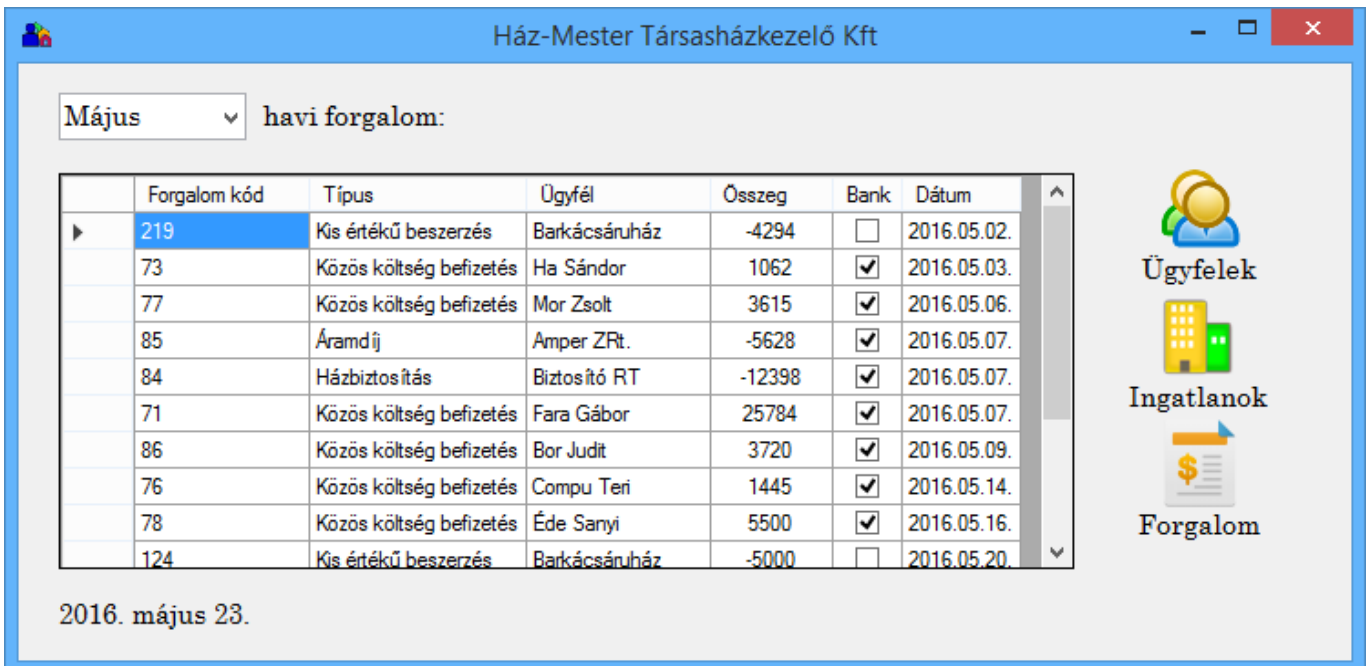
Ház-Mester Társasházkezelő Kft

Május havi forgalom:

| | Forgalom kód | Típus | Ügyfél | Összeg | Bank | Dátum |
|---|---|---|---|---|---|---|
| ▶ | 219 | Kis értékű beszerzés | Barkácsáruház | -4294 | ☐ | 2016.05.02. |
| | 73 | Közös költség befizetés | Ha Sándor | 1062 | ☑ | 2016.05.03. |
| | 77 | Közös költség befizetés | Mor Zsolt | 3615 | ☑ | 2016.05.06. |
| | 85 | Áramdíj | Amper ZRt. | -5628 | ☑ | 2016.05.07. |
| | 84 | Házbiztosítás | Biztosító RT | -12398 | ☑ | 2016.05.07. |
| | 71 | Közös költség befizetés | Fara Gábor | 25784 | ☑ | 2016.05.07. |
| | 86 | Közös költség befizetés | Bor Judit | 3720 | ☑ | 2016.05.09. |
| | 76 | Közös költség befizetés | Compu Teri | 1445 | ☑ | 2016.05.14. |
| | 78 | Közös költség befizetés | Éde Sanyi | 5500 | ☑ | 2016.05.16. |
| | 124 | Kis értékű beszerzés | Barkácsáruház | -5000 | ☐ | 2016.05.20. |

Ügyfelek

Ingatlanok

Forgalom

2016. május 23.